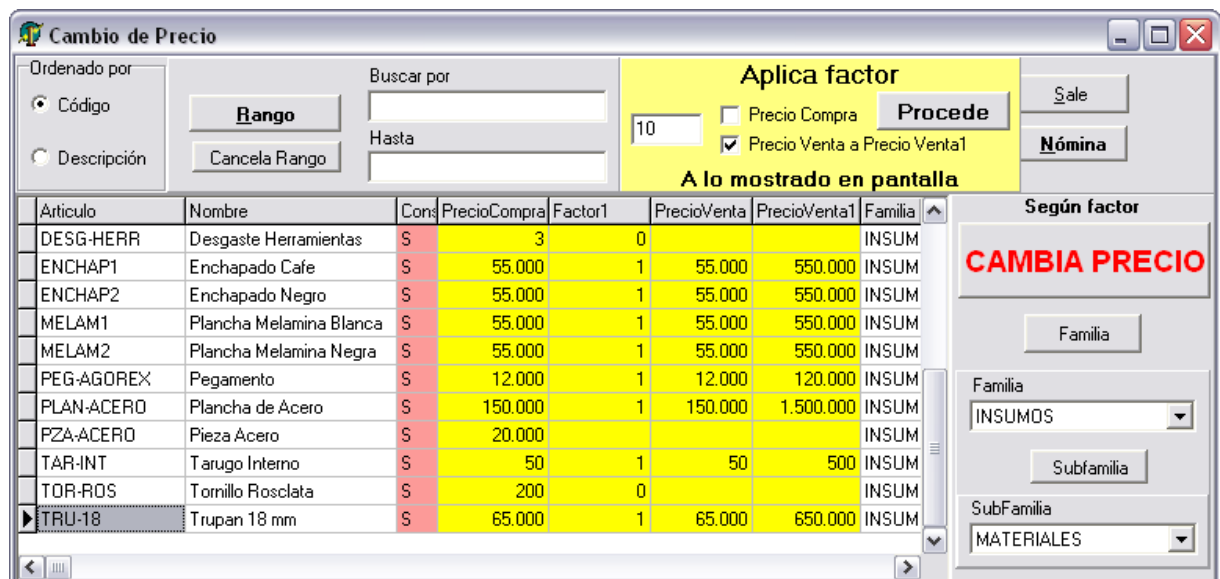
Cambio de Precio

Ordenado por
Código
Descripción

Rango
Cancela Rango

Buscar por
Hasta

Aplica factor
10
Precio Compra
Precio Venta a Precio Venta1
Procede
A lo mostrado en pantalla

Sale
Nómina

| Articulo | Nombre | Cons | PrecioCompra | Factor1 | PrecioVenta | PrecioVenta1 | Familia |
|---|---|---|---|---|---|---|---|
| DESG-HERR | Desgaste Herramientas | S | 3 | 0 | | | INSUM |
| ENCHAP1 | Enchapado Cafe | S | 55.000 | 1 | 55.000 | 550.000 | INSUM |
| ENCHAP2 | Enchapado Negro | S | 55.000 | 1 | 55.000 | 550.000 | INSUM |
| MELAM1 | Plancha Melamina Blanca | S | 55.000 | 1 | 55.000 | 550.000 | INSUM |
| MELAM2 | Plancha Melamina Negra | S | 55.000 | 1 | 55.000 | 550.000 | INSUM |
| PEG-AGOREX | Pegamento | S | 12.000 | 1 | 12.000 | 120.000 | INSUM |
| PLAN-ACERO | Plancha de Acero | S | 150.000 | 1 | 150.000 | 1.500.000 | INSUM |
| PZA-ACERO | Pieza Acero | S | 20.000 | | | | INSUM |
| TAR-INT | Tarugo Interno | S | 50 | 1 | 50 | 500 | INSUM |
| TOR-ROS | Tornillo Rosclata | S | 200 | 0 | | | INSUM |
| TRU-18 | Trupan 18 mm | S | 65.000 | 1 | 65.000 | 650.000 | INSUM |

Según factor
CAMBIA PRECIO
Familia
Familia
INSUMOS
Subfamilia
SubFamilia
MATERIALES